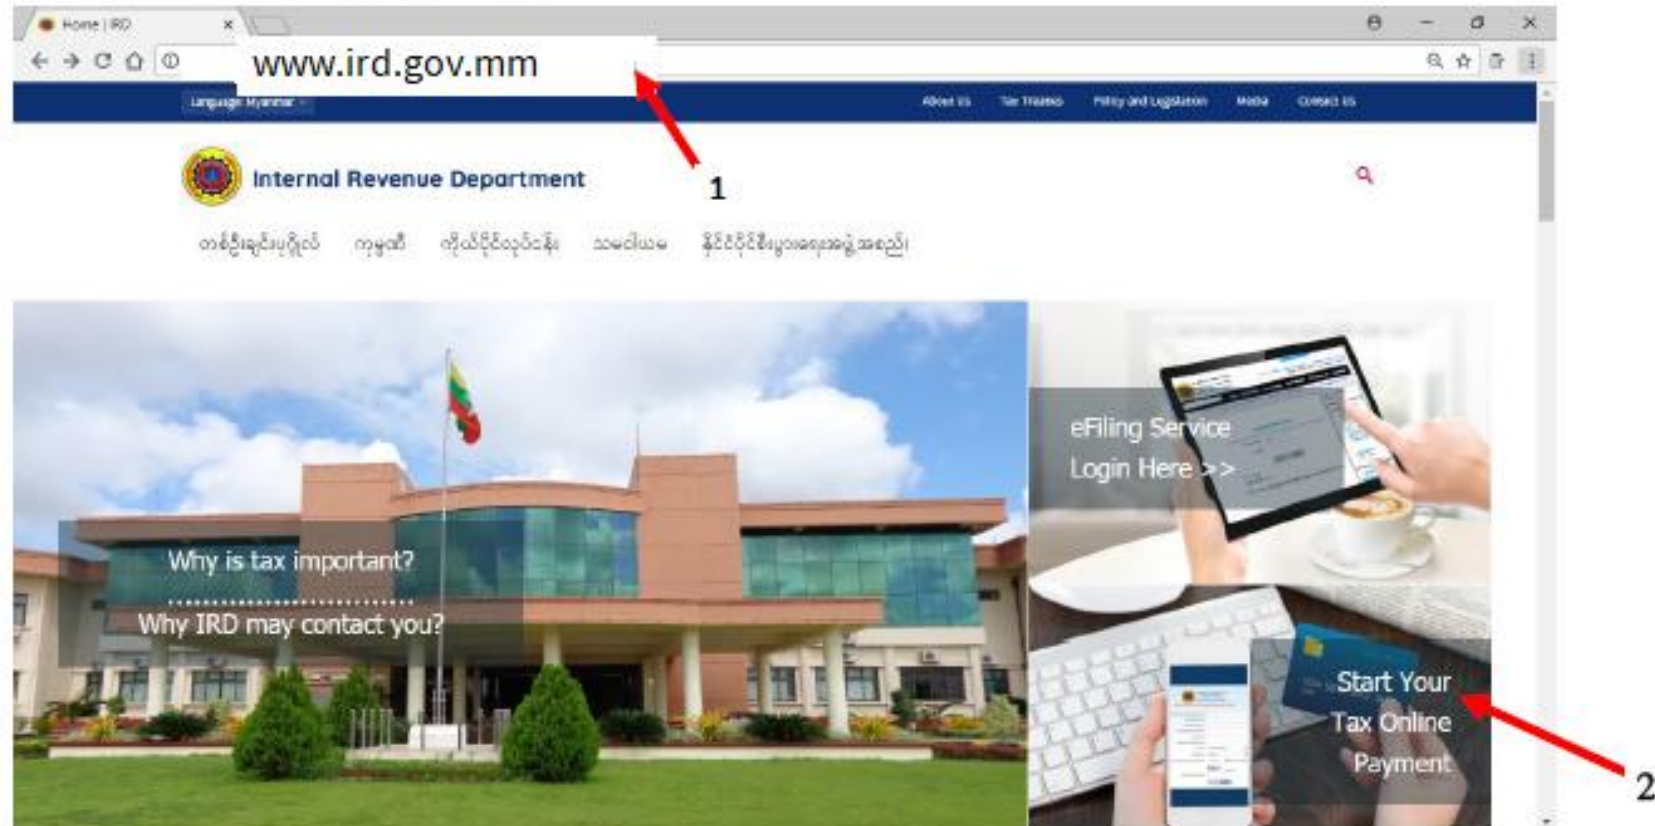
Home | IRD

www.ird.gov.mm

Language: Myanmar

About Us Tax Treaties Policy and Legislation Media Contact Us

1

Internal Revenue Department

တစ်ဦးချင်းပုဂ္ဂိုလ် ကုမ္ပဏီ ကိုယ်ပိုင်လုပ်ငန်း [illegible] နိုင်ငံခြားရင်းနှီးမြှုပ်နှံမှု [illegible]

eFiling Service
Login Here >>

Why is tax important?

Why IRD may contact you?

Start Your
Tax Online
Payment

2